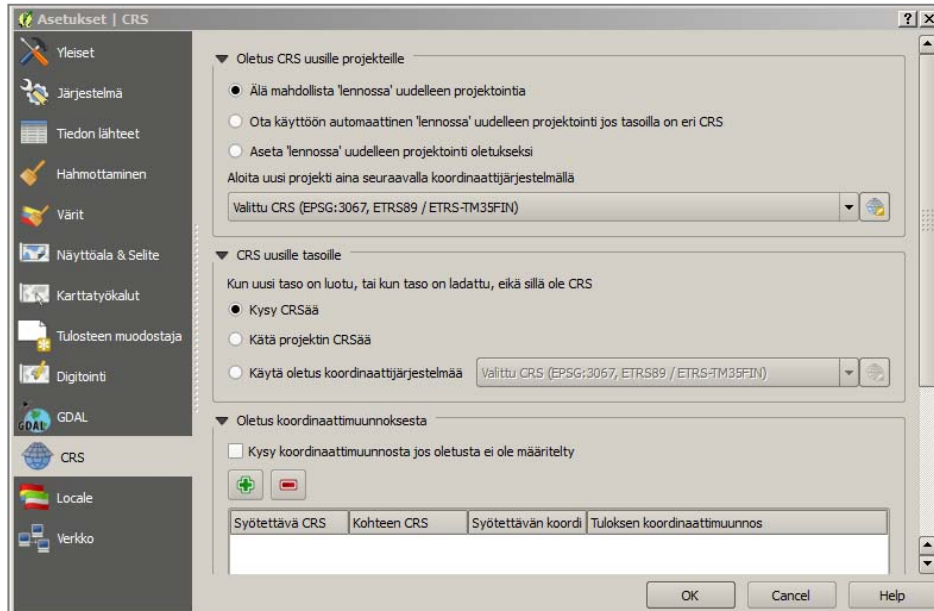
Asetukset | CRS

?

X

Yleiset

Järjestelmä

Tiedon lähteet

Hahmottaminen

Värit

Näyttöala & Selite

Karttatyökalut

Tulosteen muodostaja

Digitointi

GDAL

CRS

Locale

Verkko

Oletus CRS uusille projekteille

Älä mahdollista 'lennossa' uudelleen projektointia

Ota käyttöön automaattinen 'lennossa' uudelleen projektointi jos tasoilla on eri CRS

Aseta 'lennossa' uudelleen projektointi oletukseksi

Aloita uusi projekti aina seuraavalla koordinaattijärjestelmällä

Valittu CRS (EPSG:3067, ETRS89 / ETRS-TM35FIN)

CRS uusille tasoille

Kun uusi taso on luotu, tai kun taso on ladattu, eikä sillä ole CRS

Kysy CRSää

Kätä projektin CRSää

Käytä oletus koordinaattijärjestelmää

Valittu CRS (EPSG:3067, ETRS89 / ETRS-TM35FIN)

Oletus koordinaattimuunnoksesta

Kysy koordinaattimuunnosta jos oletusta ei ole määritelty

| Syötettävä CRS | Kohteen CRS | Syötettävän koordi | Tuloksen koordinaattimuunnos |
|---|---|---|---|

OK

Cancel

Help